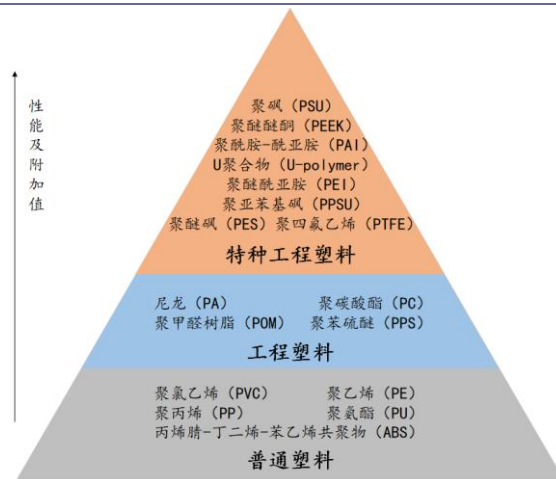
性能及附加值

聚砜（PSU）
聚醚醚酮（PEEK）
聚酰胺-酰亚胺（PAI）
U聚合物（U-polymer）
聚醚酰亚胺（PEI）
聚亚苯基砜（PPSU）
聚醚砜（PES）聚四氟乙烯（PTFE）
特种工程塑料

尼龙（PA） 聚碳酸酯（PC）
聚甲醛树脂（POM） 聚苯硫醚（PPS）
工程塑料

聚氯乙烯（PVC） 聚乙烯（PE）
聚丙烯（PP） 聚氨酯（PU）
丙烯腈-丁二烯-苯乙烯共聚物（ABS）
普通塑料